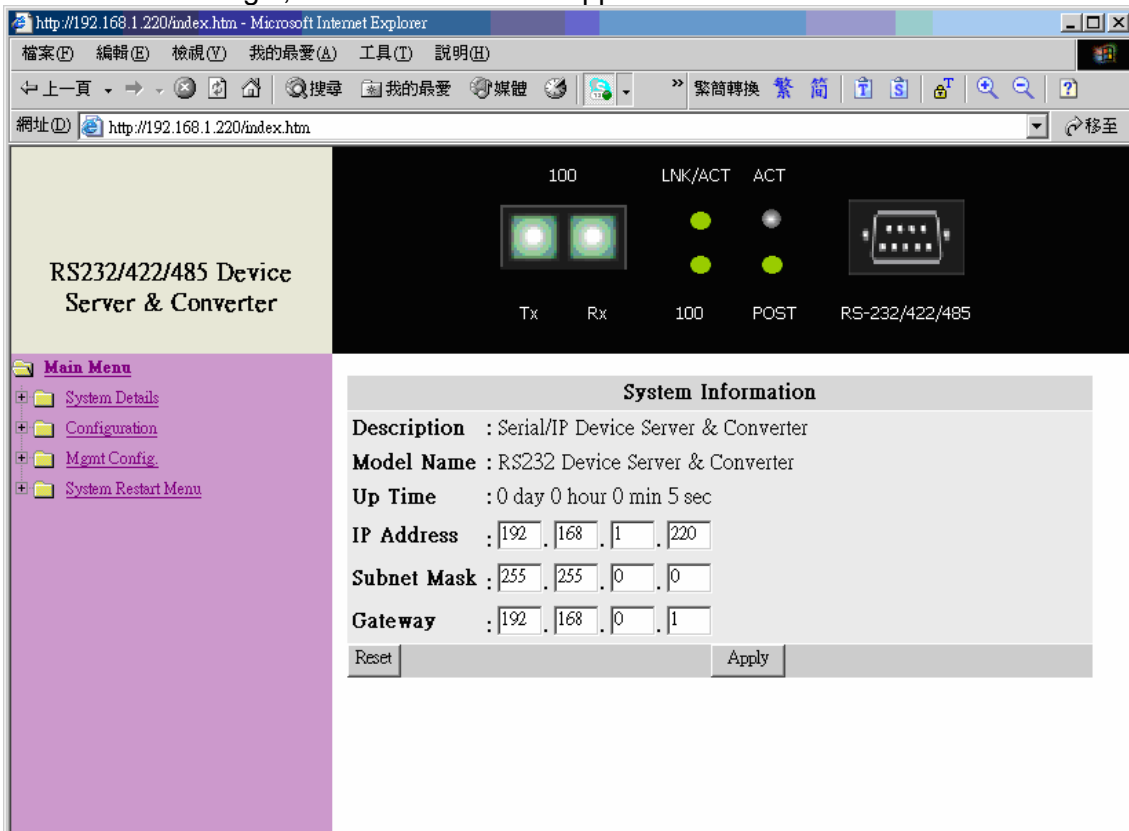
http://192.168.1.220/index.htm - Microsoft Internet Explorer

檔案(F) 編輯(E) 檢視(V) 我的最愛(A) 工具(T) 說明(H)

上一頁 搜尋 我的最愛 媒體 繁簡轉換 繁 简

網址(D) http://192.168.1.220/index.htm 移至

RS232/422/485 Device Server & Converter

100 LNK/ACT ACT

Tx Rx 100 POST RS-232/422/485

Main Menu
System Details
Configuration
Mgmt Config.
System Restart Menu

System Information

Description : Serial/IP Device Server & Converter

Model Name : RS232 Device Server & Converter

Up Time : 0 day 0 hour 0 min 5 sec

IP Address : 192 . 168 . 1 . 220

Subnet Mask : 255 . 255 . 0 . 0

Gateway : 192 . 168 . 0 . 1

Reset Apply